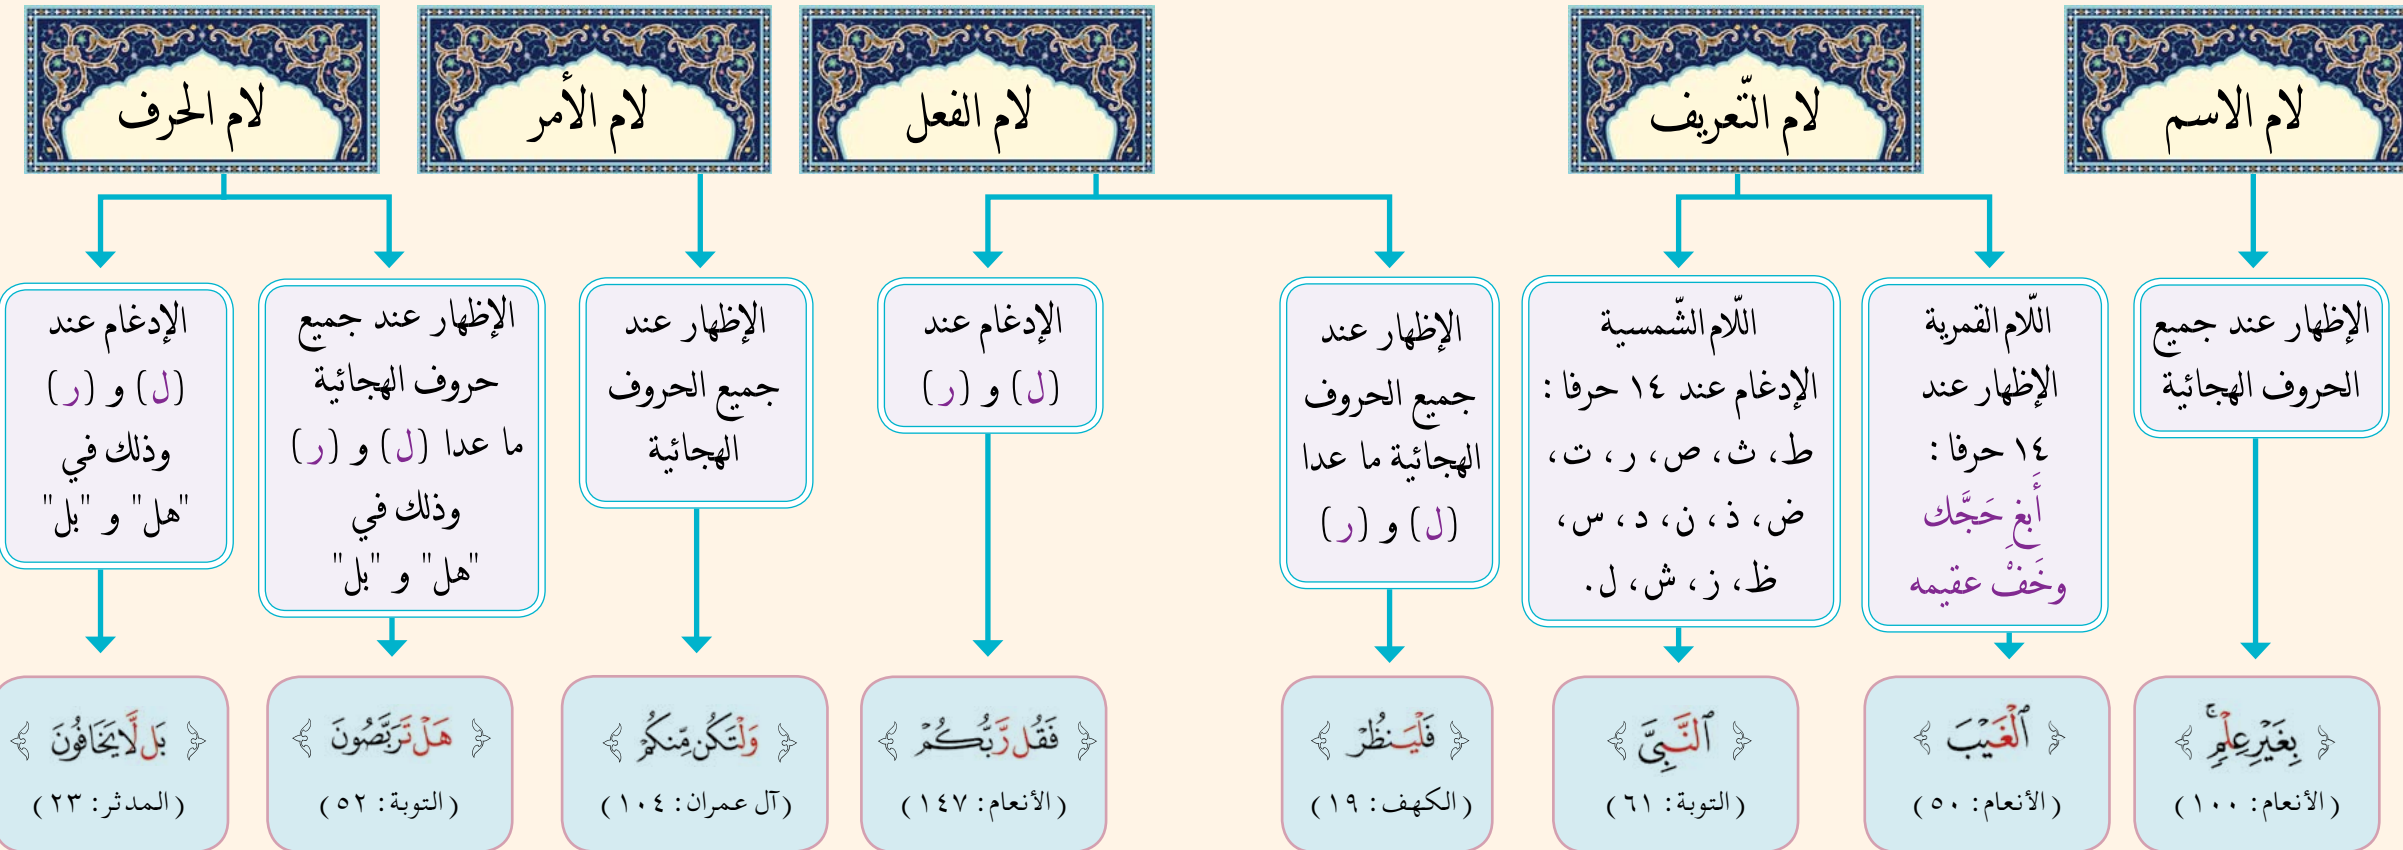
لام الاسم

الإظهار عند جميع الحروف الهجائية

﴿ بِغَيْرِ عِلْمٍ ﴾
(الأنعام: ١٠٠)

لام التّعريف

اللّام القمرية
الإظهار عند ١٤ حرفا : أَبغِ حَجَّك وخَفْ عقيمه

﴿ ٱلْغَيْبَ ﴾
(الأنعام: ٥٠)

اللّام الشّمسية
الإدغام عند ١٤ حرفا : ط، ث، ص، ر، ت، ض، ذ، ن، د، س، ظ، ز، ش، ل.

﴿ ٱلنَّبِيَّ ﴾
(التوبة: ٦١)

لام الفعل

الإظهار عند جميع الحروف الهجائية ما عدا (ل) و (ر)

﴿ فَلْيَنظُرْ ﴾
(الكهف: ١٩)

الإدغام عند (ل) و (ر)

﴿ فَقُل رَّبُّكُمْ ﴾
(الأنعام: ١٤٧)

لام الأمر

الإظهار عند جميع الحروف الهجائية

﴿ وَلْتَكُن مِّنكُمْ ﴾
(آل عمران: ١٠٤)

لام الحرف

الإظهار عند جميع حروف الهجائية ما عدا (ل) و (ر) وذلك في "هل" و "بل"

﴿ هَلْ تَرَبَّصُونَ ﴾
(التوبة: ٥٢)

الإدغام عند (ل) و (ر) وذلك في "هل" و "بل"

﴿ بَل لَّا يَخَافُونَ ﴾
(المدثر: ٢٣)